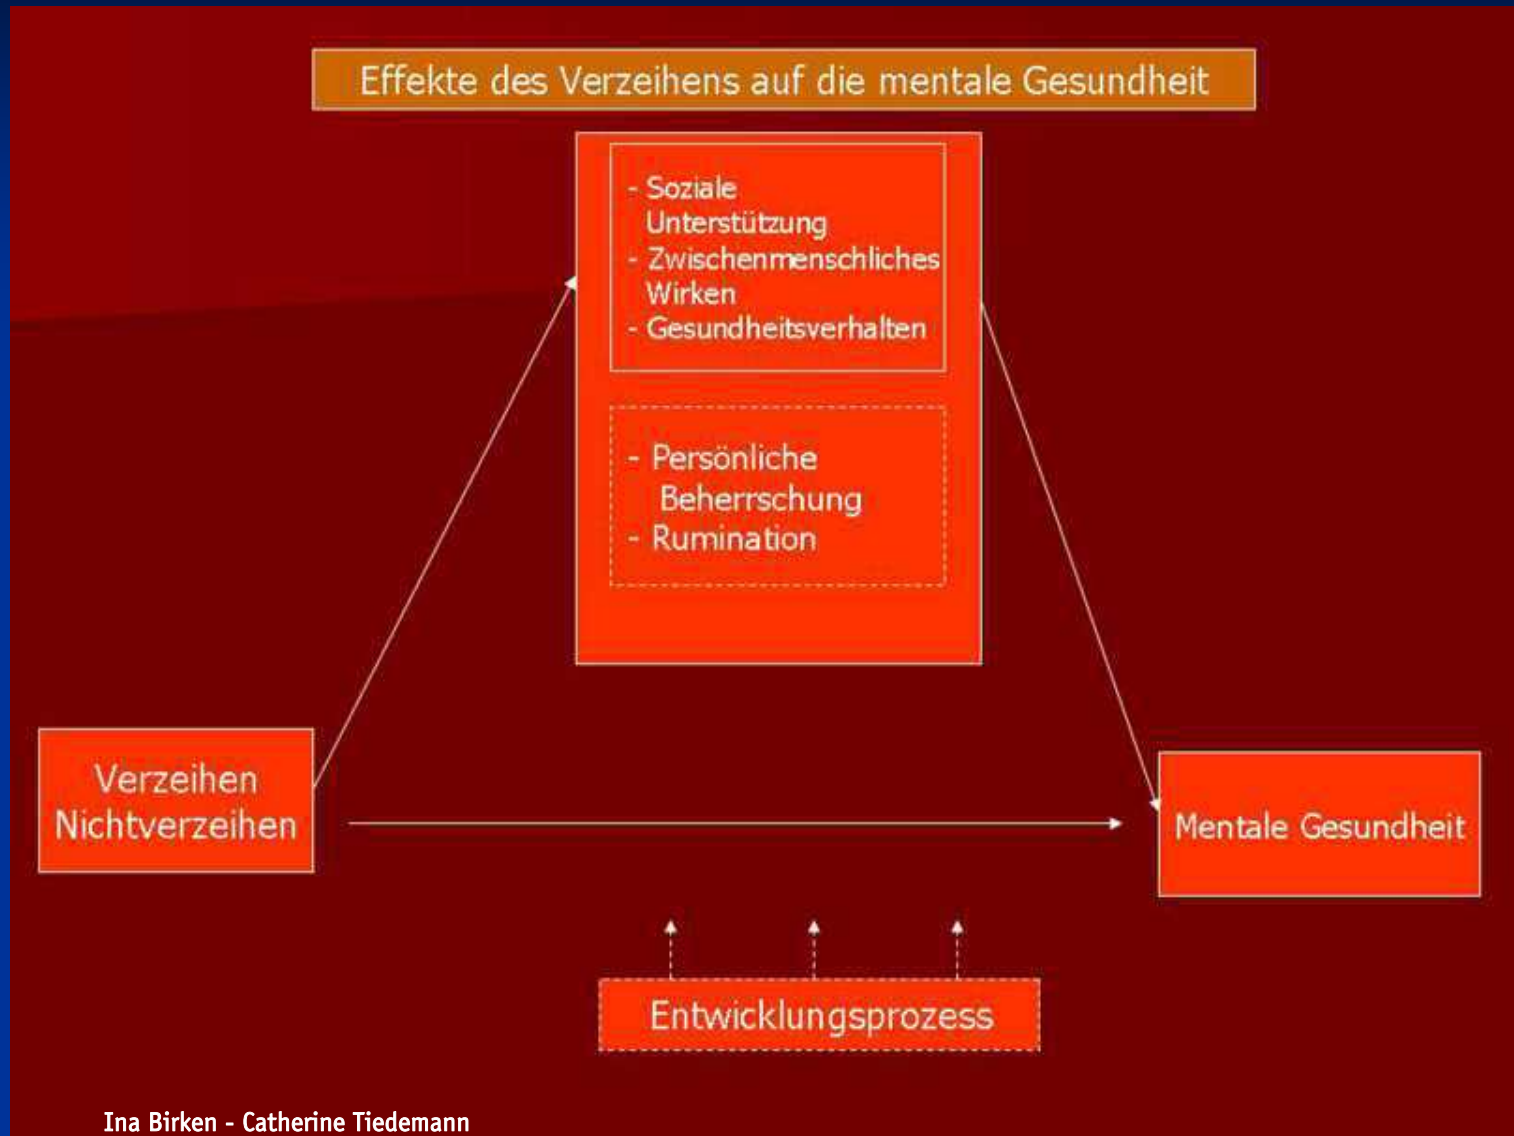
Effekte des Verzeihens auf die mentale Gesundheit

- Soziale Unterstützung
- Zwischenmenschliches Wirken
- Gesundheitsverhalten

- Persönliche Beherrschung
- Rumination

Verzeihen
Nichtverzeihen

Mentale Gesundheit

Entwicklungsprozess

Ina Birken - Catherine Tiedemann